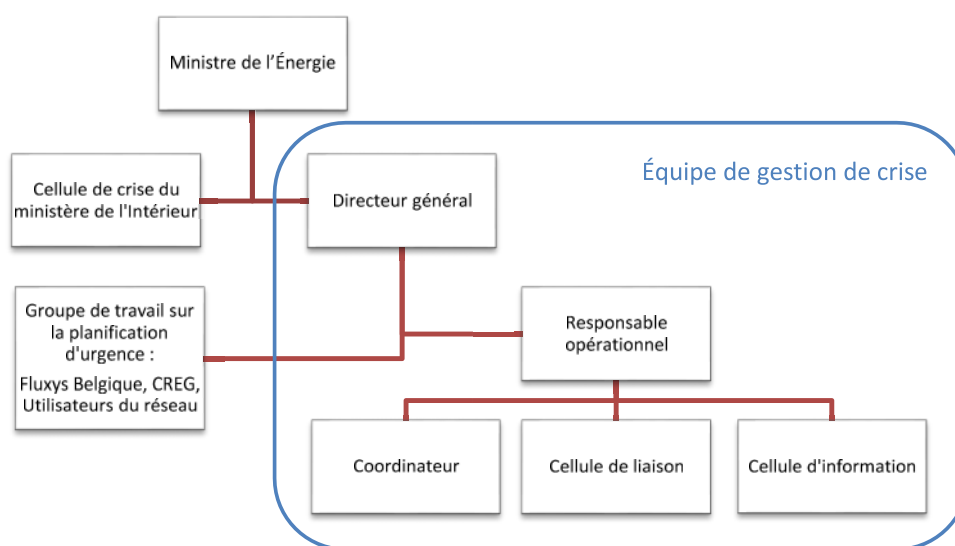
Ministre de l'Énergie

Cellule de crise du ministère de l'Intérieur

Équipe de gestion de crise

Directeur général

Groupe de travail sur la planification d'urgence :

Fluxys Belgique, CREG, Utilisateurs du réseau

Responsable opérationnel

Coordinateur

Cellule de liaison

Cellule d'information